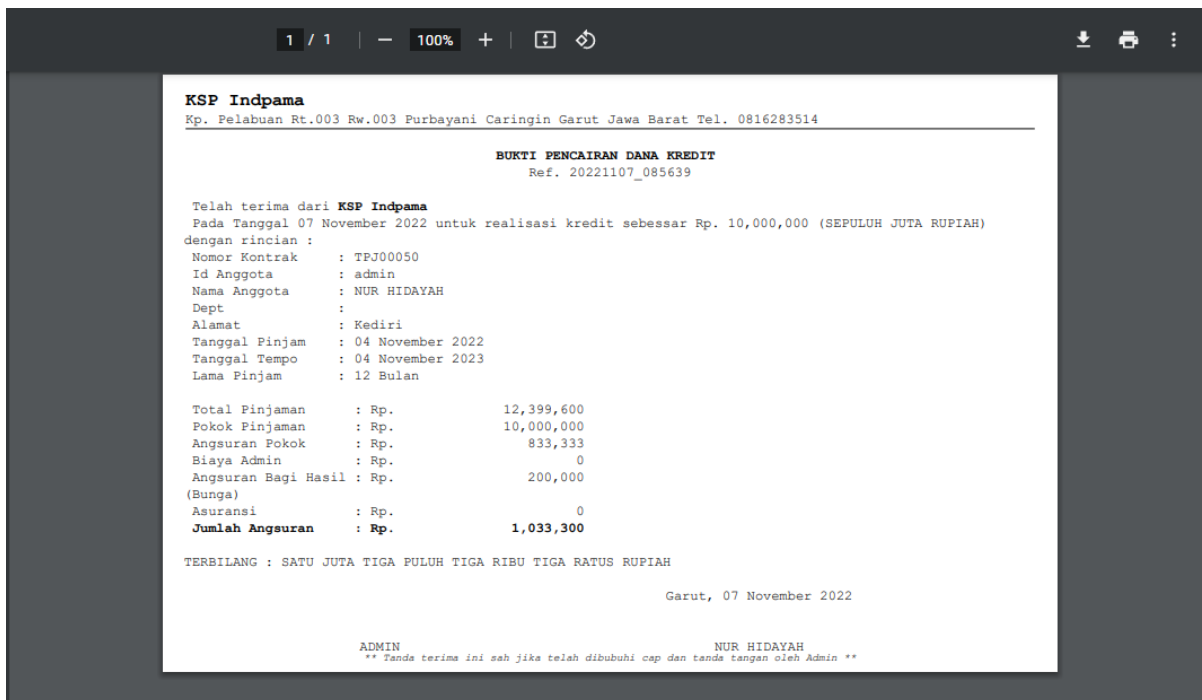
1 / 1 | — 100% + |

KSP Indpama
Kp. Pelabuan Rt.003 Rw.003 Purbayani Caringin Garut Jawa Barat Tel. 0816283514

BUKTI PENCAIRAN DANA KREDIT
Ref. 20221107_085639

Telah terima dari **KSP Indpama**
Pada Tanggal 07 November 2022 untuk realisasi kredit sebessar Rp. 10,000,000 (SEPULUH JUTA RUPIAH) dengan rincian :

Nomor Kontrak : TPJ00050
Id Anggota : admin
Nama Anggota : NUR HIDAYAH
Dept :
Alamat : Kediri
Tanggal Pinjam : 04 November 2022
Tanggal Tempo : 04 November 2023
Lama Pinjam : 12 Bulan

Total Pinjaman : Rp. 12,399,600
Pokok Pinjaman : Rp. 10,000,000
Angsuran Pokok : Rp. 833,333
Biaya Admin : Rp. 0
Angsuran Bagi Hasil (Bunga) : Rp. 200,000
Asuransi : Rp. 0
**Jumlah Angsuran : Rp. 1,033,300**

TERBILANG : SATU JUTA TIGA PULUH TIGA RIBU TIGA RATUS RUPIAH

Garut, 07 November 2022

ADMIN NUR HIDAYAH
** Tanda terima ini sah jika telah dibubuhi cap dan tanda tangan oleh Admin **